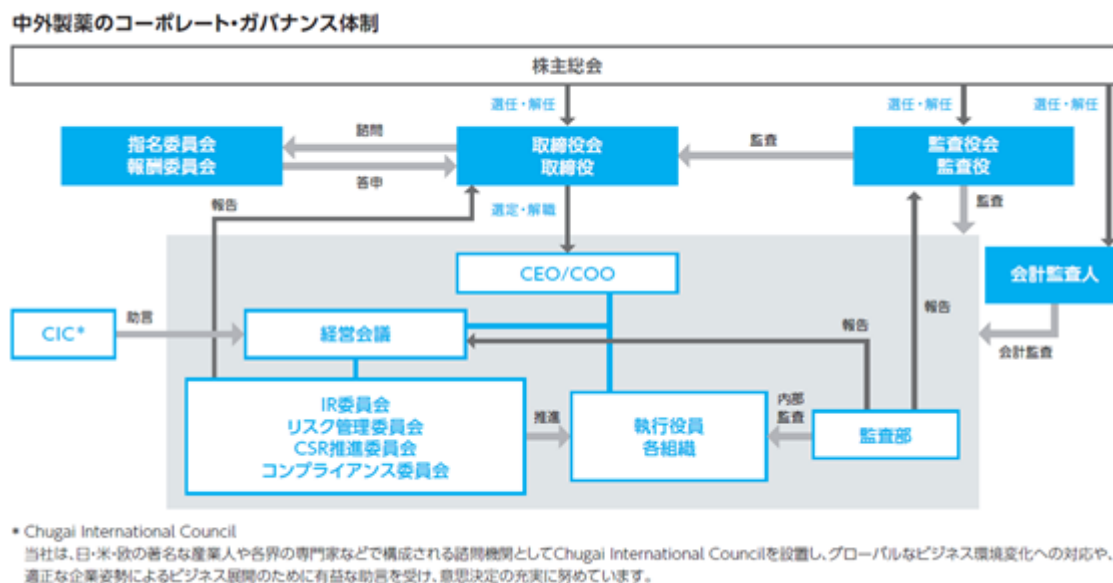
中外製薬のコーポレート・ガバナンス体制

株主総会

選任・解任

選任・解任

選任・解任

指名委員会
報酬委員会

諮問

答申

取締役会
取締役

監査

監査役会
監査役

監査

報告

選定・解職

CEO/COO

会計監査人

CIC*

助言

経営会議

報告

報告

会計監査

IR委員会
リスク管理委員会
CSR推進委員会
コンプライアンス委員会

推進

執行役員
各組織

内部
監査

監査部

* Chugai International Council
当社は、日・米・欧の著名な産業人や各界の専門家などで構成される諮問機関としてChugai International Councilを設置し、グローバルなビジネス環境変化への対応や、適正な企業姿勢によるビジネス展開のために有益な助言を受け、意思決定の充実に努めています。